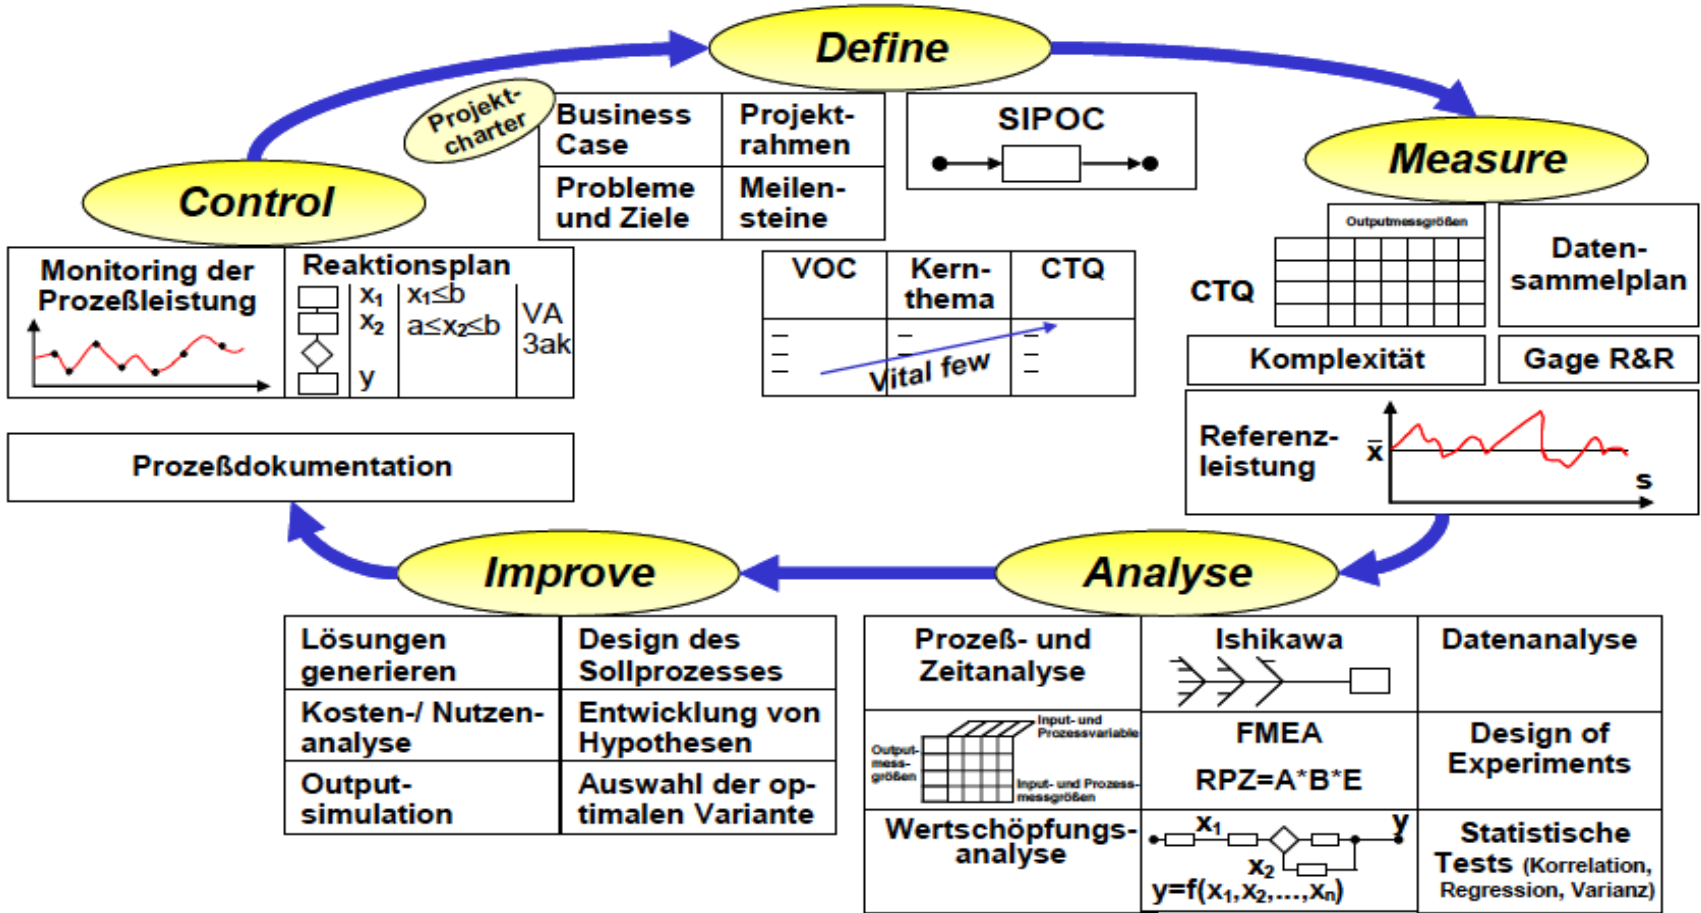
Define

Projekt-charter

| Business Case | Projekt-rahmen |
|---|---|
| Probleme und Ziele | Meilen-steine |

SIPOC

Measure

Control

Monitoring der Prozeßleistung

Reaktionsplan
$x_1$ $x_1 \leq b$
$x_2$ $a \leq x_2 \leq b$
y
VA
3ak

| VOC | Kern-thema | CTQ |
|---|---|---|
| – – – | – – Vital few | – – – |

Outputmessgrößen

CTQ

Daten-sammelplan

Komplexität

Gage R&R

Referenz-leistung

$\bar{x}$

s

Prozeßdokumentation

Improve

Analyse

| Lösungen generieren | Design des Sollprozesses |
|---|---|
| Kosten-/ Nutzen-analyse | Entwicklung von Hypothesen |
| Output-simulation | Auswahl der optimalen Variante |

Prozeß- und Zeitanalyse

Ishikawa

Datenanalyse

Output-mess-größen

Input- und Prozessvariable

Input- und Prozess-messgrößen

FMEA
RPZ=A*B*E

Design of Experiments

Wertschöpfungs-analyse

$x_1$
$x_2$
y
$y=f(x_1,x_2,...,x_n)$

Statistische Tests (Korrelation, Regression, Varianz)